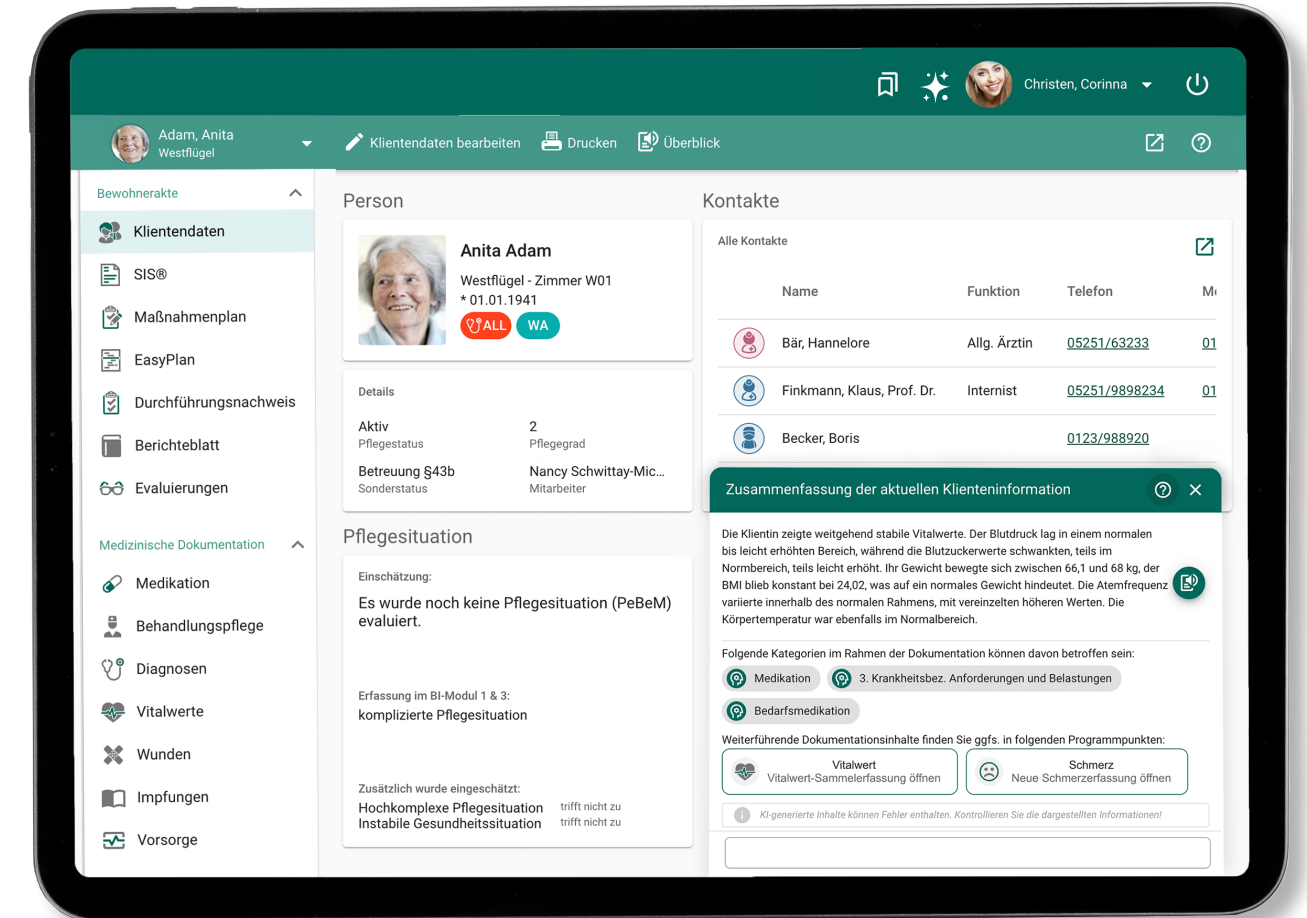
Christen, Corinna

Adam, Anita
Westflügel

Klientendaten bearbeiten Drucken Überblick

Bewohnerakte
Klientendaten
SIS®
Maßnahmenplan
EasyPlan
Durchführungsnachweis
Berichteblatt
Evaluierungen

Medizinische Dokumentation
Medikation
Behandlungspflege
Diagnosen
Vitalwerte
Wunden
Impfungen
Vorsorge

Person

Anita Adam
Westflügel - Zimmer W01
* 01.01.1941
ALL WA

Details
Aktiv
Pflegestatus
2
Pflegegrad
Betreuung §43b
Sonderstatus
Nancy Schwittay-Mic...
Mitarbeiter

Pflegesituation

Einschätzung:
Es wurde noch keine Pflegesituation (PeBeM) evaluiert.

Erfassung im BI-Modul 1 & 3:
komplizierte Pflegesituation

Zusätzlich wurde eingeschätzt:
Hochkomplexe Pflegesituation trifft nicht zu
Instabile Gesundheitssituation trifft nicht zu

Kontakte

Alle Kontakte

| Name | Funktion | Telefon | M |
|---|---|---|---|
| Bär, Hannelore | Allg. Ärztin | 05251/63233 | 01 |
| Finkmann, Klaus, Prof. Dr. | Internist | 05251/9898234 | 01 |
| Becker, Boris | | 0123/988920 | |

Zusammenfassung der aktuellen Klienteninformation

Die Klientin zeigte weitgehend stabile Vitalwerte. Der Blutdruck lag in einem normalen bis leicht erhöhten Bereich, während die Blutzuckerwerte schwankten, teils im Normbereich, teils leicht erhöht. Ihr Gewicht bewegte sich zwischen 66,1 und 68 kg, der BMI blieb konstant bei 24,02, was auf ein normales Gewicht hindeutet. Die Atemfrequenz variierte innerhalb des normalen Rahmens, mit vereinzelten höheren Werten. Die Körpertemperatur war ebenfalls im Normalbereich.

Folgende Kategorien im Rahmen der Dokumentation können davon betroffen sein:
Medikation
3. Krankheitsbez. Anforderungen und Belastungen
Bedarfsmedikation

Weiterführende Dokumentationsinhalte finden Sie ggfs. in folgenden Programmpunkten:
Vitalwert
Vitalwert-Sammelerfassung öffnen
Schmerz
Neue Schmerzerfassung öffnen

KI-generierte Inhalte können Fehler enthalten. Kontrollieren Sie die dargestellten Informationen!